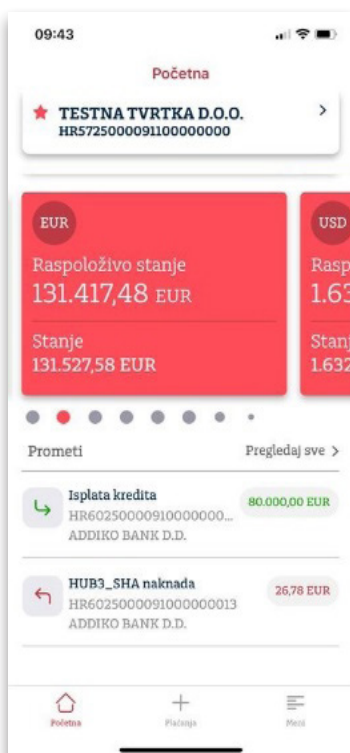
09:43

Početna

TESTNA TVRTKA D.O.O.
HR5725000091100000000

EUR
Raspoloživo stanje
131.417,48 EUR

Stanje
131.527,58 EUR

USD
Rasp
1.63

Stanj
1.632

Prometi

Pregledaj sve >

Isplata kredita
HR60250000910000000...
ADDIKO BANK D.D.
80.000,00 EUR

HUB3_SHA naknada
HR6025000091000000013
ADDIKO BANK D.D.
26,78 EUR

Početna

Plaćanja

Meni